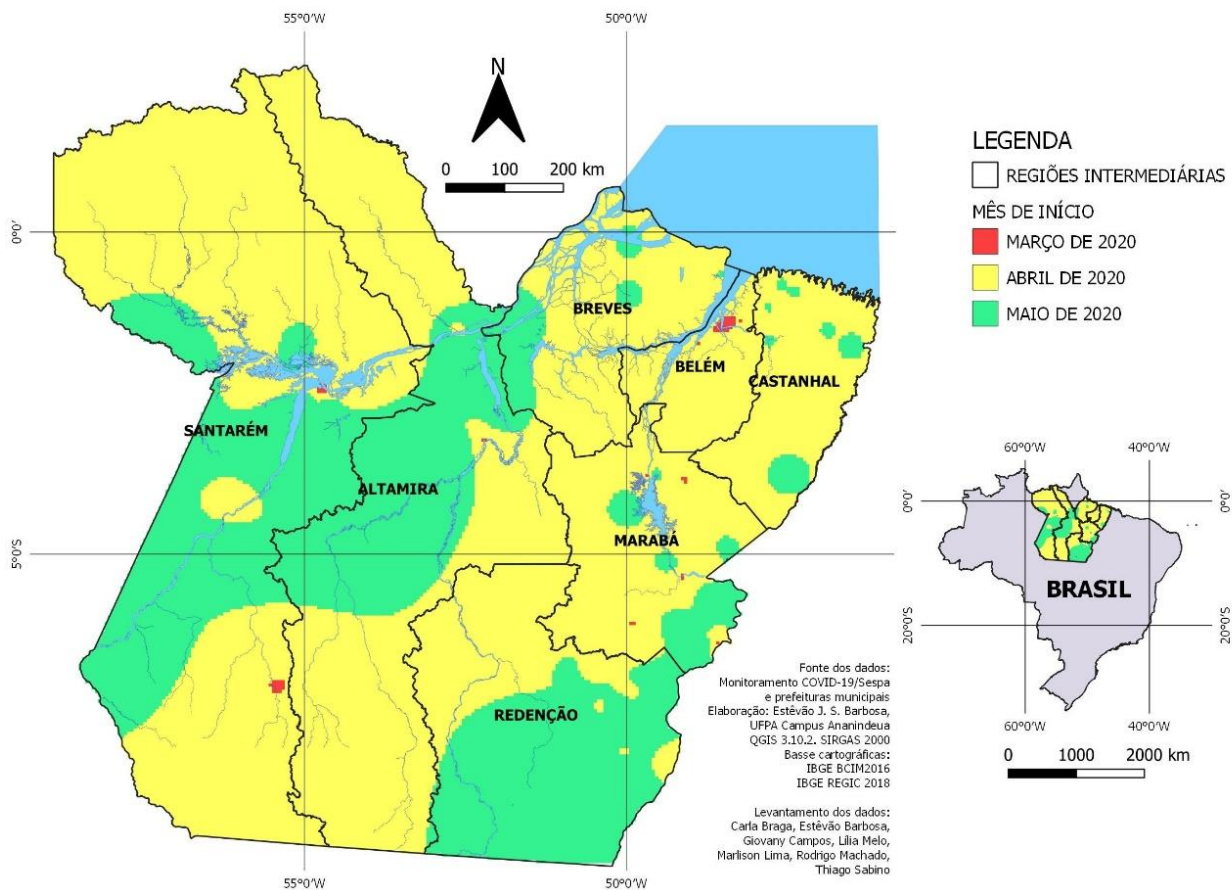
55°0'W
50°0'W
N
0 100 200 km
0°0'
5°0'S
55°0'W
50°0'W

LEGENDA
REGIÕES INTERMEDIÁRIAS
MÊS DE INÍCIO
MARÇO DE 2020
ABRIL DE 2020
MAIO DE 2020

BREVES
BELÉM
CASTANHAL
SANTARÉM
ALTAMIRA
MARABÁ
REDENÇÃO

60°0'W
40°0'W
0°0'
0°0'
BRASIL
20°0'S
20°0'S
60°0'W
40°0'W
0 1000 2000 km

Fonte dos dados:
Monitoramento COVID-19/Sespa
e prefeituras municipais
Elaboração: Estêvão J. S. Barbosa,
UFPA Campus Ananindeua
QGIS 3.10.2. SIRGAS 2000
Basse cartográficas:
IBGE BCIM2016
IBGE REGIC 2018

Levantamento dos dados:
Carla Braga, Estêvão Barbosa,
Giovany Campos, Lília Melo,
Marlison Lima, Rodrigo Machado,
Thiago Sabino